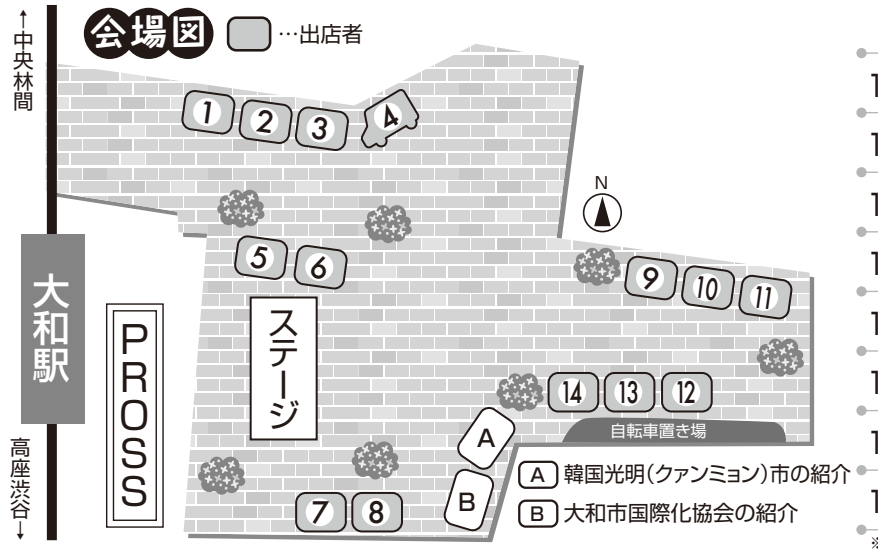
↑中央林間

会場図 …出店者

1 2 3 4

N

5 6

9 10 11

大和駅

PROSS

ステージ

14 13 12

自転車置き場

A

高座渋谷↓

B

7 8

A 韓国光明(クァンミョン)市の紹介

B 大和市国際化協会の紹介

1
1
1
1
1
1
1
1
※